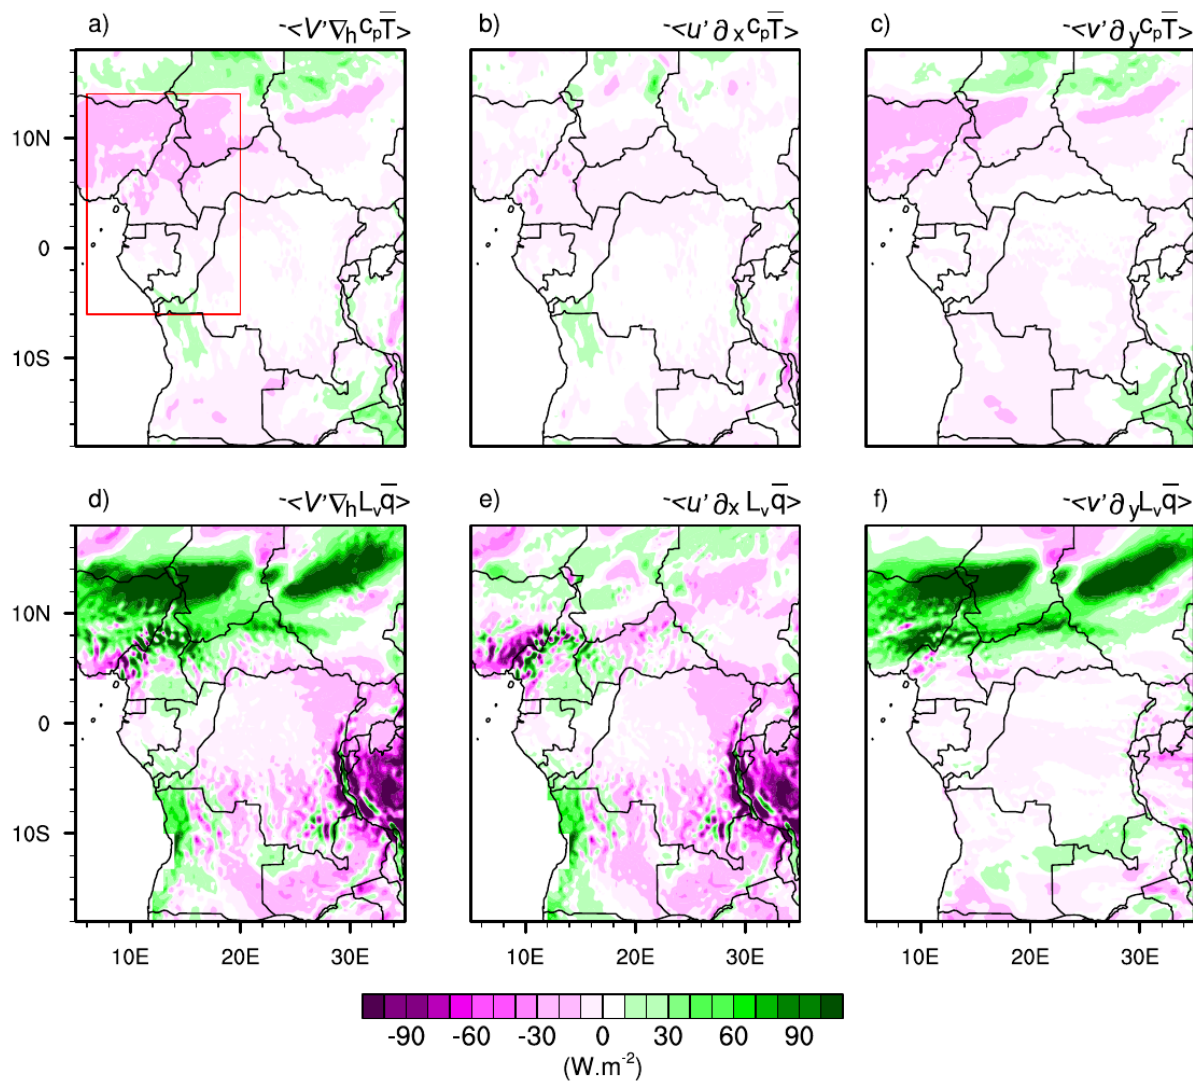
a) $-\langle V'\nabla_h c_p\overline{T}\rangle$

b) $-\langle u'\partial_x c_p\overline{T}\rangle$

c) $-\langle v'\partial_y c_p\overline{T}\rangle$

10N
0
10S

d) $-\langle V'\nabla_h L_v\overline{q}\rangle$

e) $-\langle u'\partial_x L_v\overline{q}\rangle$

f) $-\langle v'\partial_y L_v\overline{q}\rangle$

10N
0
10S

10E 20E 30E
10E 20E 30E
10E 20E 30E

-90 -60 -30 0 30 60 90
$(W.m^{-2})$